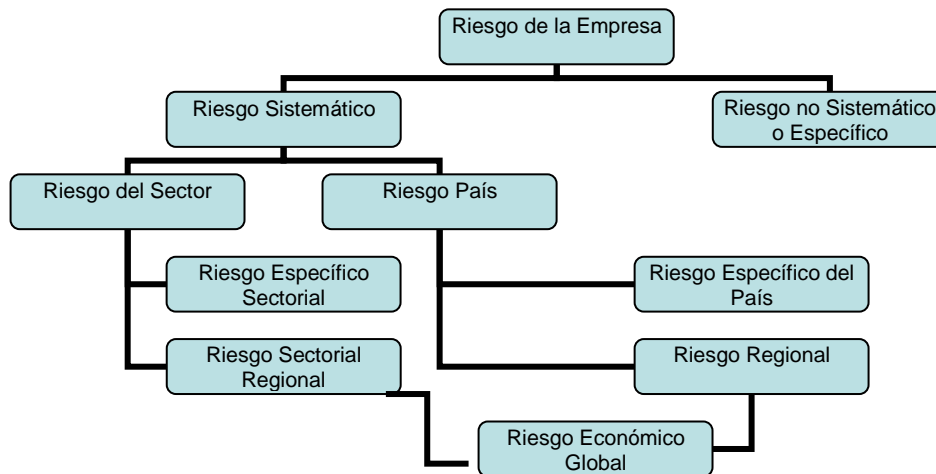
Riesgo de la Empresa

Riesgo Sistemático

Riesgo no Sistemático o Específico

Riesgo del Sector

Riesgo País

Riesgo Específico Sectorial

Riesgo Específico del País

Riesgo Sectorial Regional

Riesgo Regional

Riesgo Económico Global